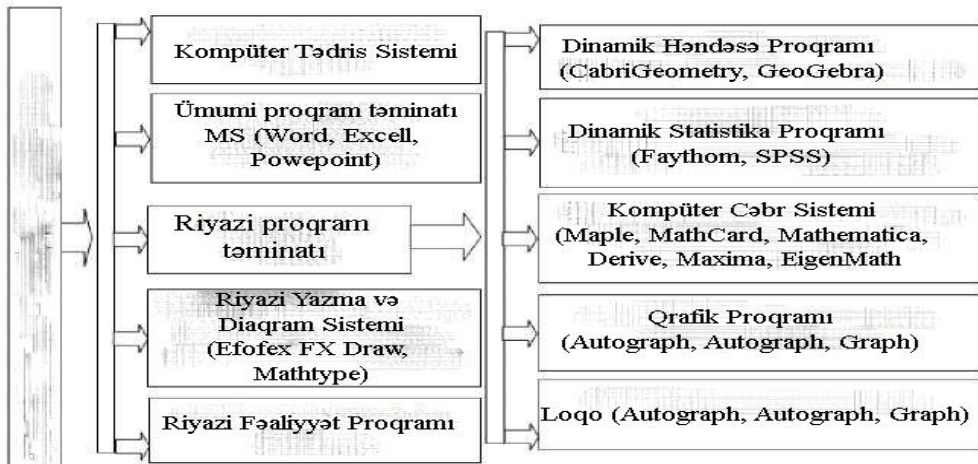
Kompüter Tədris Sistemi

Ümumi proqram təminatı MS (Word, Excell, Powepoint)

Riyazi proqram təminatı

Riyazi Yazma və Diaqram Sistemi (Efofex FX Draw, Mathtype)

Riyazi Fəaliyyət Proqramı

Dinamik Həndəsə Proqramı (CabriGeometry, GeoGebra)

Dinamik Statistika Proqramı (Faythom, SPSS)

Kompüter Cəbr Sistemi (Maple, MathCard, Mathematica, Derive, Maxima, EigenMath

Qrafik Proqramı (Autograph, Autograph, Graph)

Loqo (Autograph, Autograph, Graph)